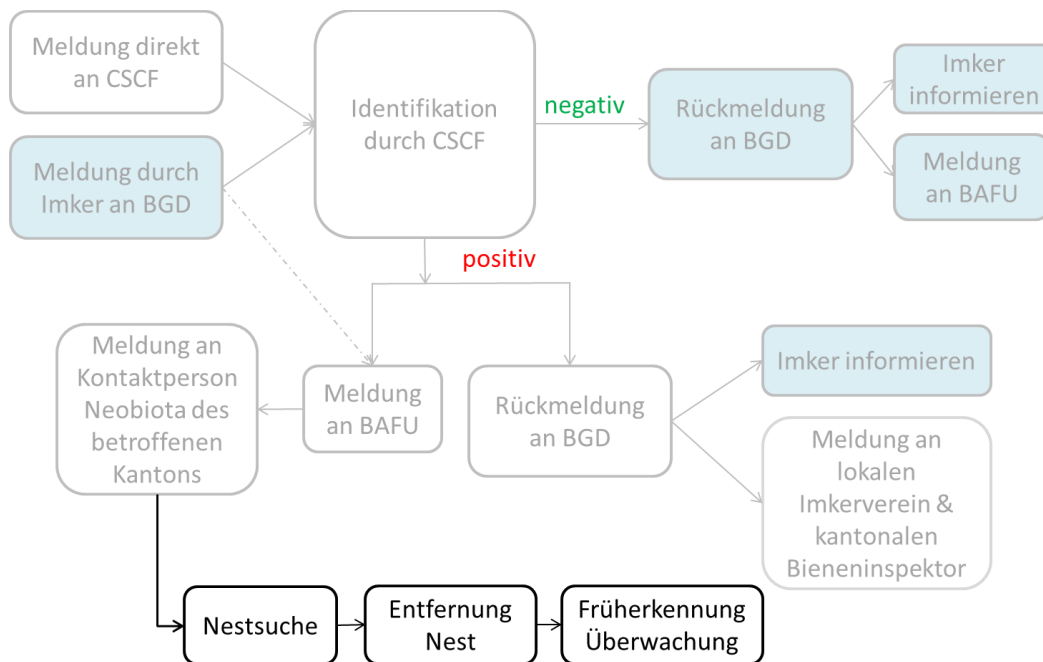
Meldung direkt an CSCF

Meldung durch Imker an BGD

Identifikation durch CSCF

negativ

Rückmeldung an BGD

Imker informieren

Meldung an BAFU

positiv

Meldung an Kontaktperson Neobiota des betroffenen Kantons

Meldung an BAFU

Rückmeldung an BGD

Imker informieren

Meldung an lokalen Imkerverein & kantonalen Bieneninspektor

Nestsuche

Entfernung Nest

Früherkennung Überwachung